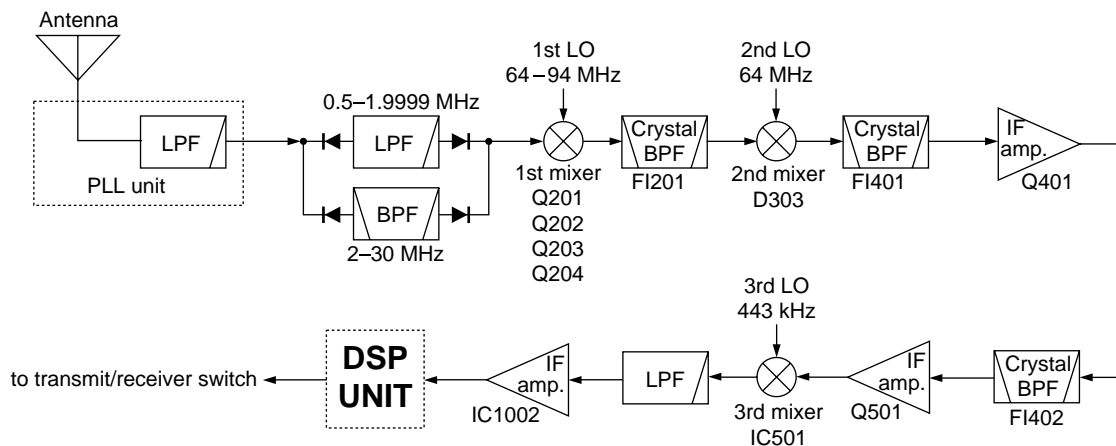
Antenna

LPF

PLL unit

0.5–1.9999 MHz

LPF

BPF

2–30 MHz

1st LO
64 – 94 MHz

1st mixer
Q201
Q202
Q203
Q204

Crystal
BPF
FI201

2nd LO
64 MHz

2nd mixer
D303

Crystal
BPF
FI401

IF
amp.
Q401

3rd LO
443 kHz

Crystal
BPF
FI402

IF
amp.
Q501

3rd mixer
IC501

LPF

IF
amp.
IC1002

DSP
UNIT

to transmit/receiver switch